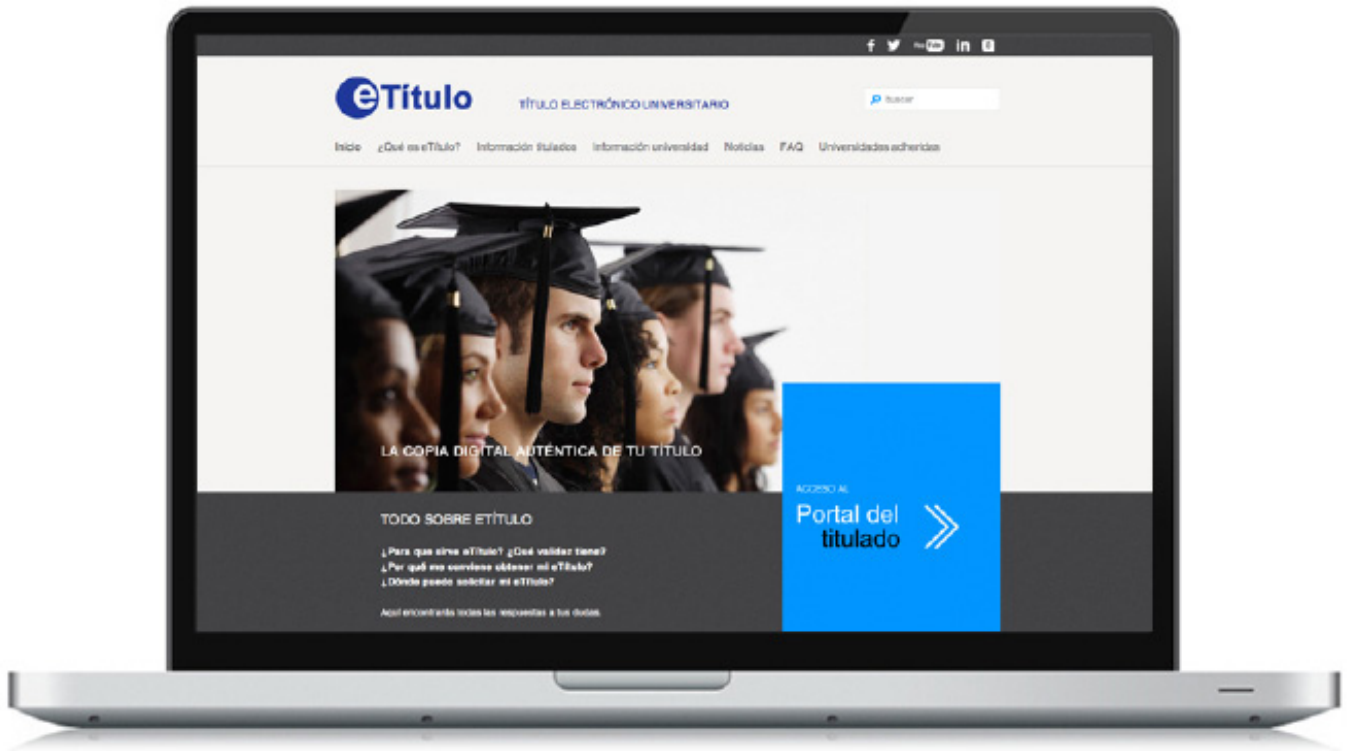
f YouTube in

eTítulo

TÍTULO ELECTRÓNICO UNIVERSITARIO

Buscar

Inicio ¿Qué es eTítulo? Información titulados Información universidad Noticias FAQ Universidades adheridas

LA COPIA DIGITAL AUTÉNTICA DE TU TÍTULO

ACCESO AL

Portal del titulado

TODO SOBRE ETÍTULO

¿Para que sirve eTítulo? ¿Qué validez tiene?
¿Por qué me conviene obtener mi eTítulo?
¿Dónde puedo solicitar mi eTítulo?

Aquí encontrarás todas las respuestas a tus dudas.